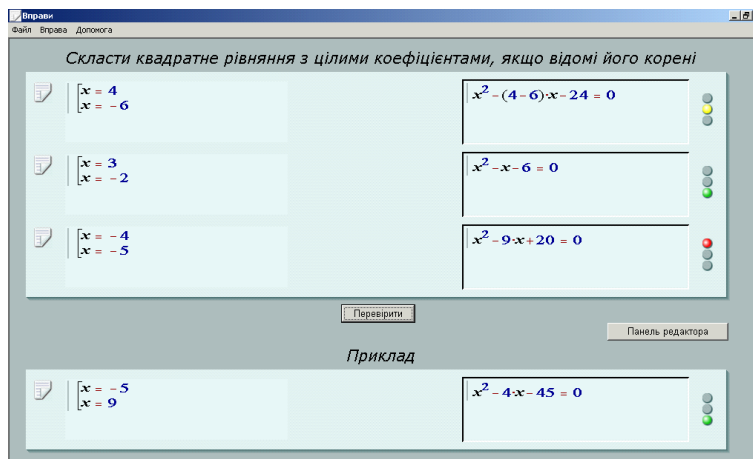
Вправи

Файл Вправа Допомога

Скласти квадратне рівняння з цілими коефіцієнтами, якщо відомі його корені

$\left[\begin{array}{l} x = 4 \\ x = -6 \end{array}\right.$

$x^2 - (4-6) \cdot x - 24 = 0$

$\left[\begin{array}{l} x = 3 \\ x = -2 \end{array}\right.$

$x^2 - x - 6 = 0$

$\left[\begin{array}{l} x = -4 \\ x = -5 \end{array}\right.$

$x^2 - 9 \cdot x + 20 = 0$

Перевірити

Панель редактора

Приклад

$\left[\begin{array}{l} x = -5 \\ x = 9 \end{array}\right.$

$x^2 - 4 \cdot x - 45 = 0$